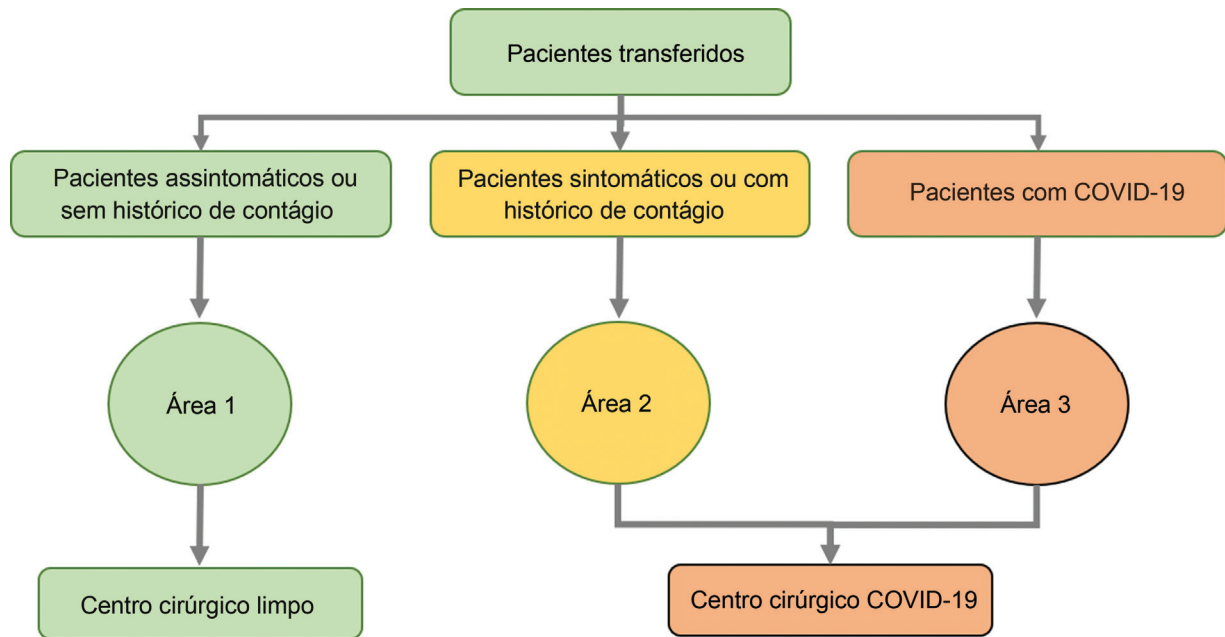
Pacientes transferidos

Pacientes assintomáticos ou sem histórico de contágio

Pacientes sintomáticos ou com histórico de contágio

Pacientes com COVID-19

Área 1

Área 2

Área 3

Centro cirúrgico limpo

Centro cirúrgico COVID-19